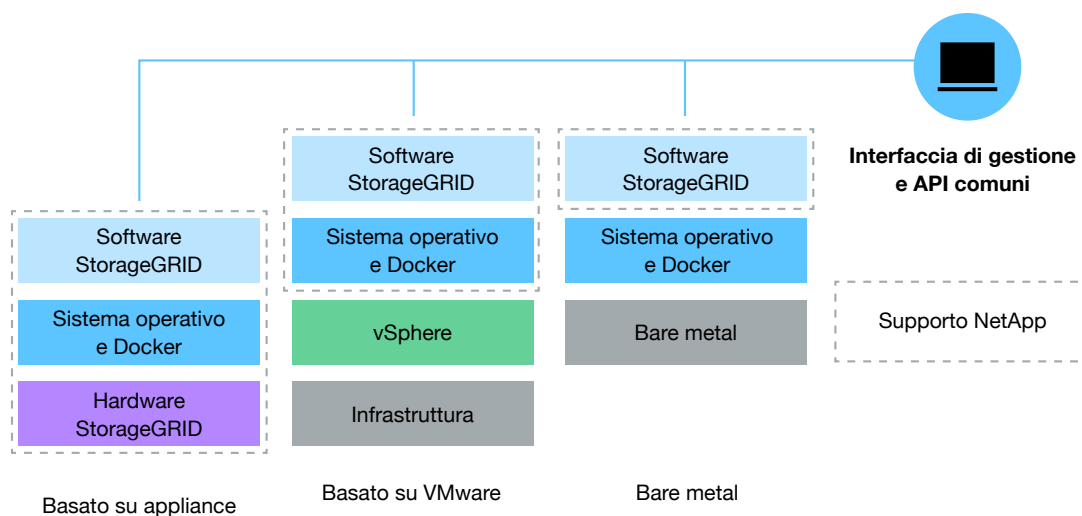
Interfaccia di gestione e API comuni

Software StorageGRID

Sistema operativo e Docker

Hardware StorageGRID

Basato su appliance

Software StorageGRID

Sistema operativo e Docker

vSphere

Infrastruttura

Basato su VMware

Software StorageGRID

Sistema operativo e Docker

Bare metal

Bare metal

Supporto NetApp